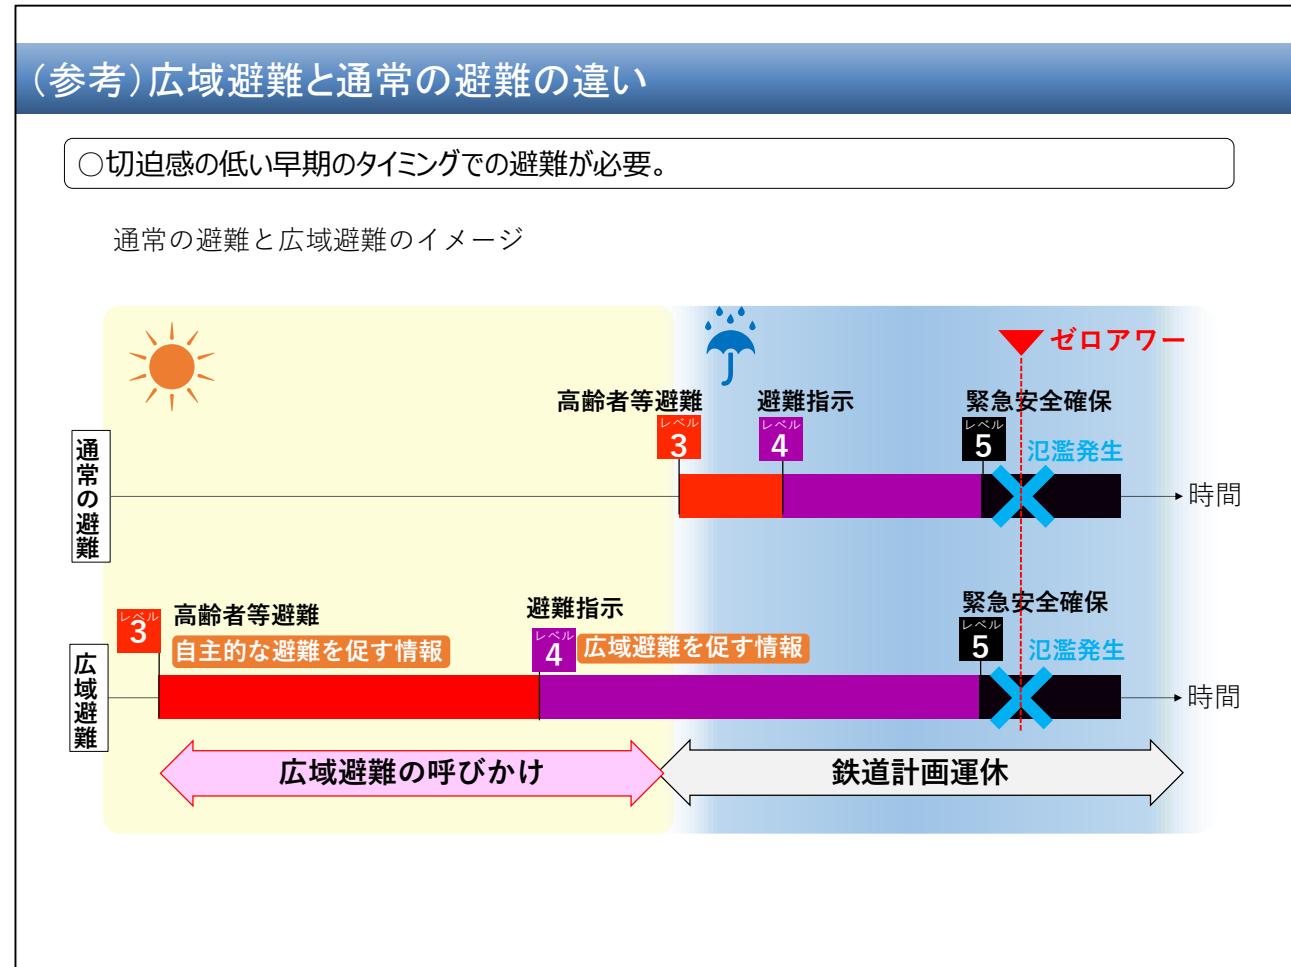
（参考）広域避難と通常の避難の違い

○切迫感の低い早期のタイミングでの避難が必要。

通常の避難と広域避難のイメージ

ゼロアワー

通常の避難

高齢者等避難
レベル 3
避難指示
レベル 4
緊急安全確保
レベル 5
氾濫発生
時間

広域避難

レベル 3
高齢者等避難
自主的な避難を促す情報
避難指示
レベル 4
広域避難を促す情報
緊急安全確保
レベル 5
氾濫発生
時間

広域避難の呼びかけ
鉄道計画運休